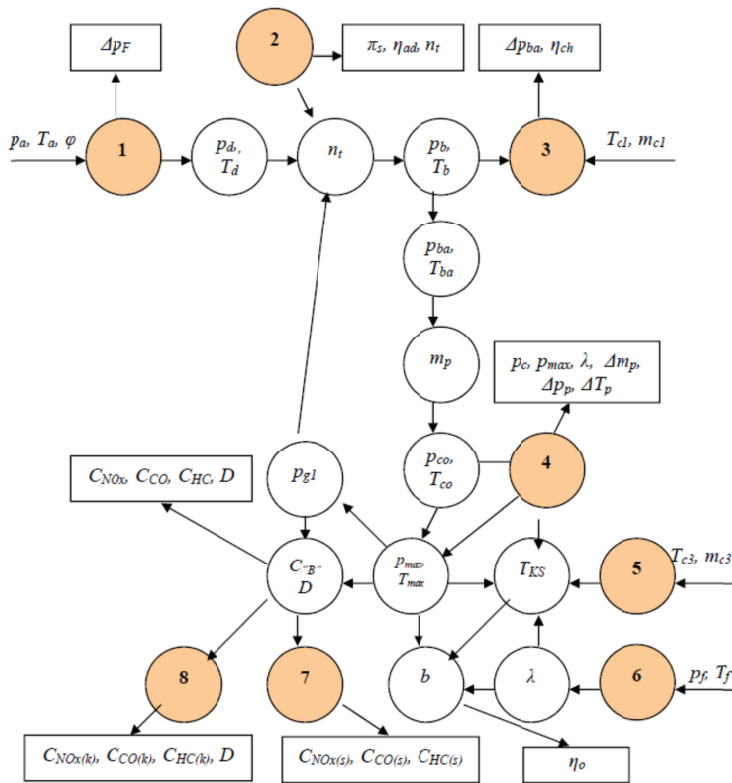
$\Delta p_F$

2

$\pi_s$, $\eta_{ad}$, $n_t$

$\Delta p_{ba}$, $\eta_{ch}$

$p_a$, $T_a$, $\varphi$

1

$p_d$, $T_d$

$n_t$

$p_b$, $T_b$

3

$T_{c1}$, $m_{c1}$

$p_{ba}$, $T_{ba}$

$m_p$

$p_c$, $p_{max}$, $\lambda$, $\Delta m_p$, $\Delta p_p$, $\Delta T_p$

$C_{N0x}$, $C_{CO}$, $C_{HC}$, $D$

$p_{g1}$

$p_{co}$, $T_{co}$

4

$C_{"B"}$ $D$

$p_{max}$, $T_{max}$

$T_{KS}$

5

$T_{c3}$, $m_{c3}$

8

7

$b$

$\lambda$

6

$p_f$, $T_f$

$C_{NOx(k)}$, $C_{CO(k)}$, $C_{HC(k)}$, $D$

$C_{NOx(s)}$, $C_{CO(s)}$, $C_{HC(s)}$

$\eta_o$